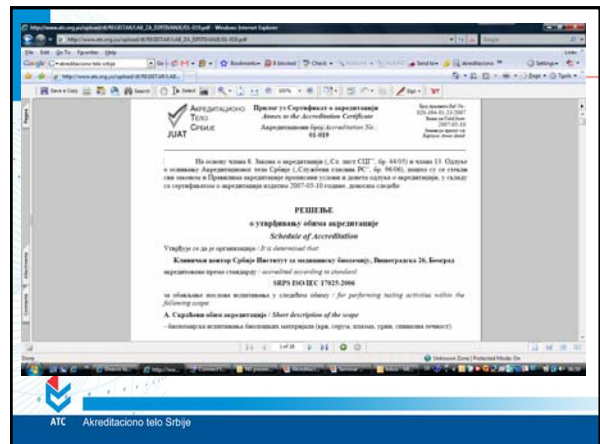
http://www.ats.org.rs/upload/dl/REGISTAR/LAB_ZA_ISPITIVANJE/01-019.pdf - Windows Internet Explorer

File Edit Go To Favorites Help

Акредитационо Тело Србије
ATS

Прилог уз Сертификат о акредитацији
Annex to the Accreditation Certificate
Акредитациони број/Accreditation No.:
01-019

На основу члана 8. Закона о акредитацији („Сл. лист СЦГ", бр. 44/05) и члана 13. Одлуке о оснивању Акредитационог тела Србије („Службени гласник РС", бр. 96/06), пошто су се стекли сви законом и Правилима акредитације прописани услови и донета одлука о акредитацији, у складу са сертификатом о акредитацији издатим 2007-05-10 године, доносим следеће

РЕШЕЊЕ
о утврђивању обима акредитације
Schedule of Accreditation

Утврђује се да је организација / It is determined that

Клинички центар Србије-Институт за медицинску биохемију, Вишеградска 26, Београд

акредитована према стандарду / accredited according to standard:

SRPS ISO/IEC 17025:2006

за обављање послова испитивања у следећем обиму / for performing testing activities within the following scope:

A. Сажетни обим акредитације / Short description of the scope

- биохемијска испитивања биолошких материјала (крв, серум, плазма, урин, ликвор...

1 of 28

Done

Unknown Zone | Protected Mode: On

ATC Akreditaciono telo Srbije